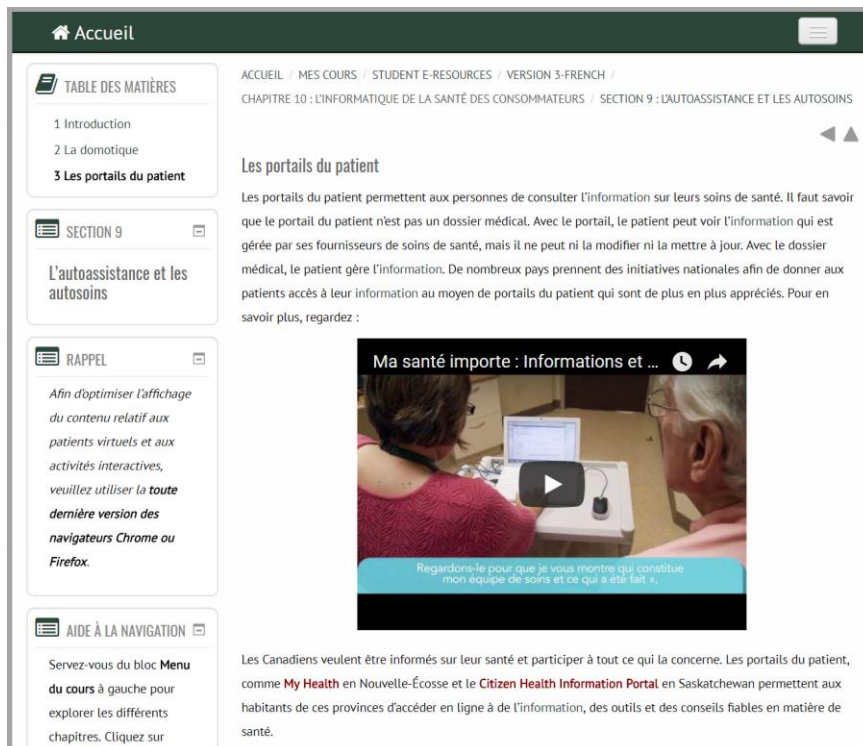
Accueil

TABLE DES MATIÈRES

1 Introduction
2 La domotique
3 Les portails du patient

SECTION 9

L'autoassistance et les autosoins

RAPPEL

Afin d'optimiser l'affichage du contenu relatif aux patients virtuels et aux activités interactives, veuillez utiliser la toute dernière version des navigateurs Chrome ou Firefox.

AIDE À LA NAVIGATION

Servez-vous du bloc Menu du cours à gauche pour explorer les différents chapitres. Cliquez sur

ACCUEIL / MES COURS / STUDENT E-RESOURCES / VERSION 3-FRENCH / CHAPITRE 10 : L'INFORMATIQUE DE LA SANTÉ DES CONSOMMATEURS / SECTION 9 : L'AUTOASSISTANCE ET LES AUTOSOINS

Les portails du patient

Les portails du patient permettent aux personnes de consulter l'information sur leurs soins de santé. Il faut savoir que le portail du patient n'est pas un dossier médical. Avec le portail, le patient peut voir l'information qui est gérée par ses fournisseurs de soins de santé, mais il ne peut ni la modifier ni la mettre à jour. Avec le dossier médical, le patient gère l'information. De nombreux pays prennent des initiatives nationales afin de donner aux patients accès à leur information au moyen de portails du patient qui sont de plus en plus appréciés. Pour en savoir plus, regardez :

Ma santé importe : Informations et ...

Regardons-le pour que je vous montre qui constitue mon équipe de soins et ce qui a été fait »,

Les Canadiens veulent être informés sur leur santé et participer à tout ce qui la concerne. Les portails du patient, comme My Health en Nouvelle-Écosse et le Citizen Health Information Portal en Saskatchewan permettent aux habitants de ces provinces d'accéder en ligne à de l'information, des outils et des conseils fiables en matière de santé.